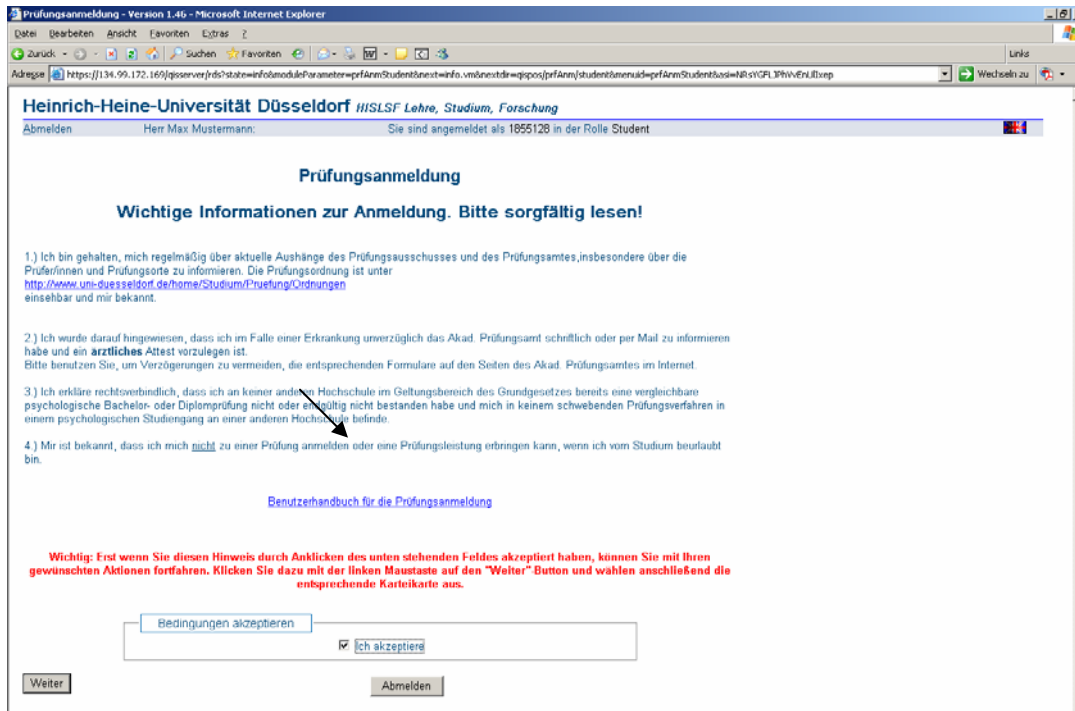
Prüfungsanmeldung - Version 1.46 - Microsoft Internet Explorer

Datei Bearbeiten Ansicht Favoriten Extras ?

Zurück Suchen Favoriten

Links

Adresse https://134.99.172.169/qisserver/rds?state=info&moduleParameter=prfAnmStudent&next=info.vm&nextdir=qispos/prfAnm/student&menuid=prfAnmStudent&asi=NRsYGFLJPhWvEnUIlxep

Wechseln zu

Heinrich-Heine-Universität Düsseldorf HISLSF Lehre, Studium, Forschung

Abmelden Herr Max Mustermann: Sie sind angemeldet als 1855128 in der Rolle Student

Prüfungsanmeldung

Wichtige Informationen zur Anmeldung. Bitte sorgfältig lesen!

1.) Ich bin gehalten, mich regelmäßig über aktuelle Aushänge des Prüfungsausschusses und des Prüfungsamtes,insbesondere über die Prüfer/innen und Prüfungsorte zu informieren. Die Prüfungsordnung ist unter http://www.uni-duesseldorf.de/home/Studium/Pruefung/Ordnungen einsehbar und mir bekannt.

2.) Ich wurde darauf hingewiesen, dass ich im Falle einer Erkrankung unverzüglich das Akad. Prüfungsamt schriftlich oder per Mail zu informieren habe und ein arztliches Attest vorzulegen ist.
Bitte benutzen Sie, um Verzögerungen zu vermeiden, die entsprechenden Formulare auf den Seiten des Akad. Prüfungsamtes im Internet.

3.) Ich erkläre rechtsverbindlich, dass ich an keiner anderen Hochschule im Geltungsbereich des Grundgesetzes bereits eine vergleichbare psychologische Bachelor- oder Diplomprüfung nicht oder endgültig nicht bestanden habe und mich in keinem schwebenden Prüfungsverfahren in einem psychologischen Studiengang an einer anderen Hochschule befinde.

4.) Mir ist bekannt, dass ich mich nicht zu einer Prüfung anmelden oder eine Prüfungsleistung erbringen kann, wenn ich vom Studium beurlaubt bin.

Benutzerhandbuch für die Prüfungsanmeldung

Wichtig: Erst wenn Sie diesen Hinweis durch Anklicken des unten stehenden Feldes akzeptiert haben, können Sie mit Ihren gewünschten Aktionen fortfahren. Klicken Sie dazu mit der linken Maustaste auf den "Weiter" Button und wählen anschließend die entsprechende Karteikarte aus.

Bedingungen akzeptieren

Ich akzeptiere

Weiter

Abmelden